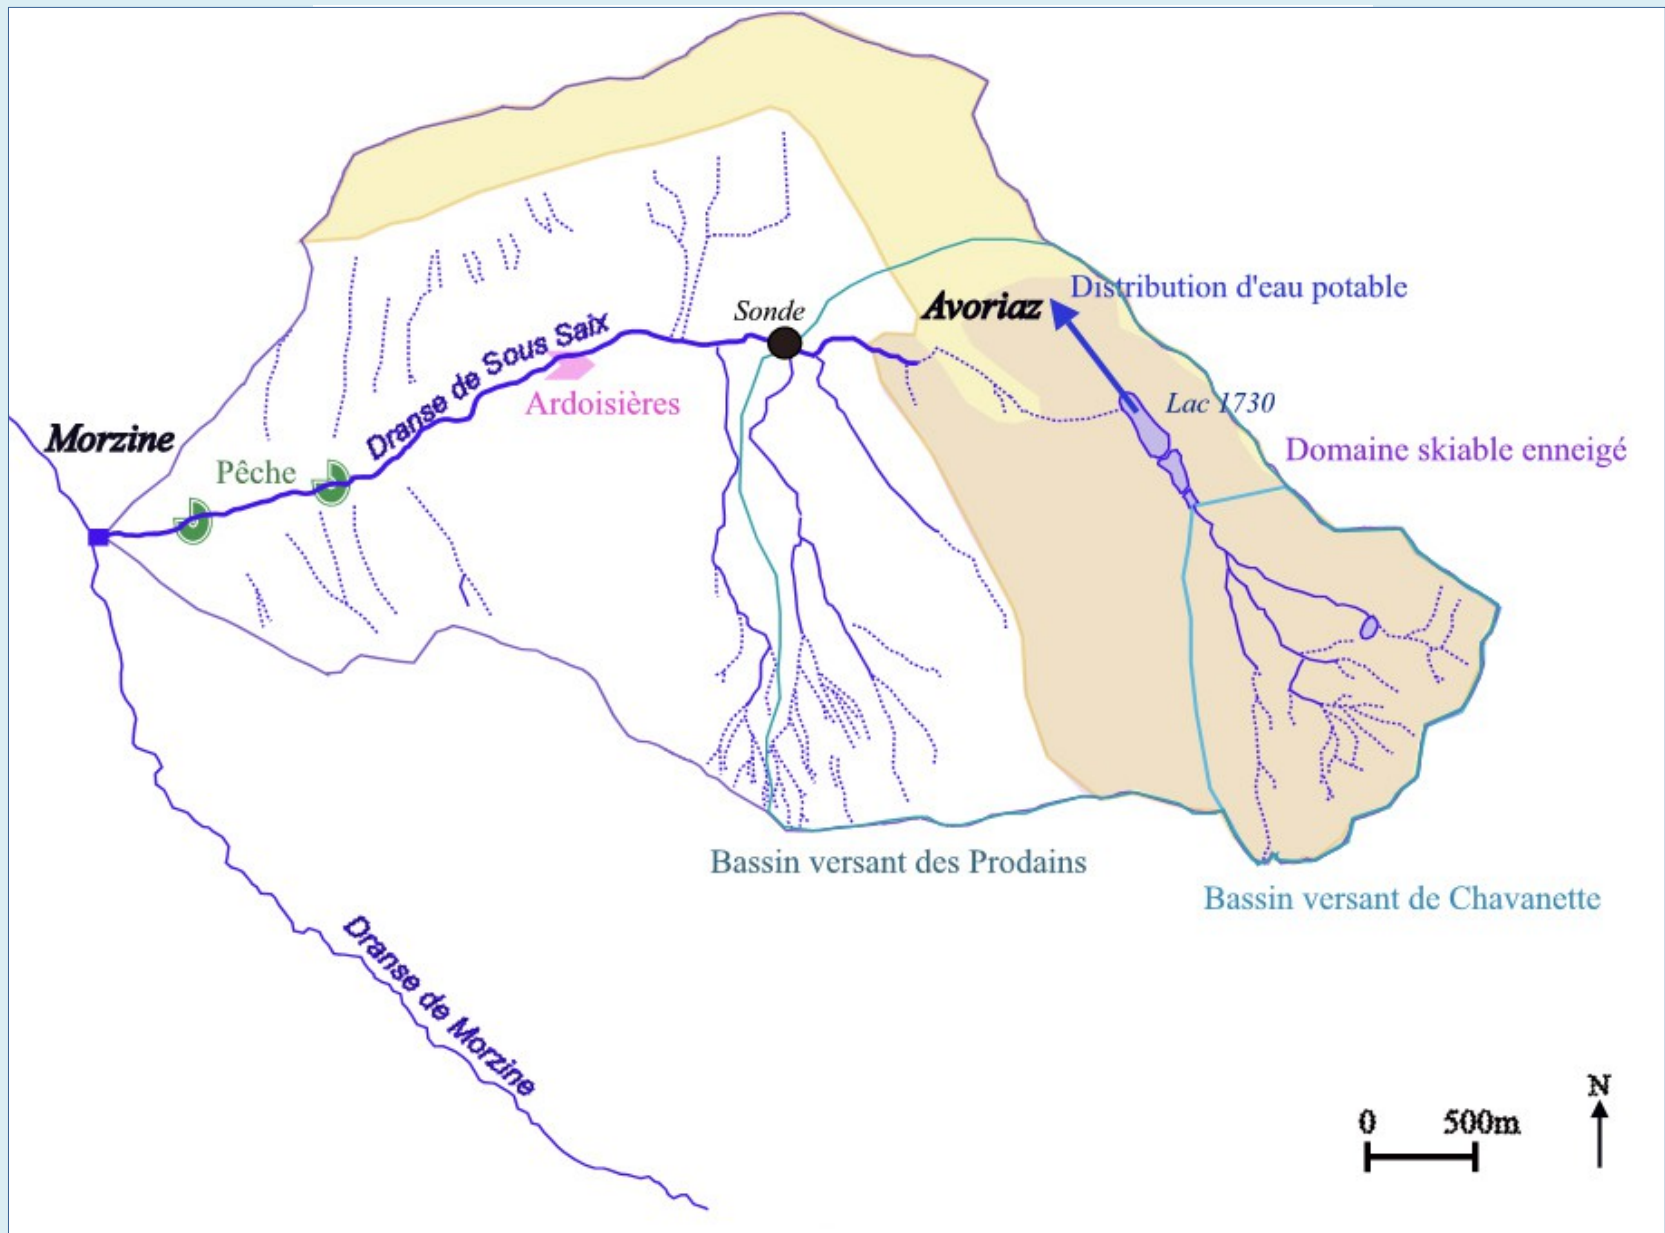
Distribution d'eau potable

Sonde

Avoriaz

Dranse de Sous Saix

Ardoisières

Lac 1730

Domaine skiable enneigé

Morzine

Pêche

Bassin versant des Prodains

Bassin versant de Chavanette

Dranse de Morzine

0 500m

N